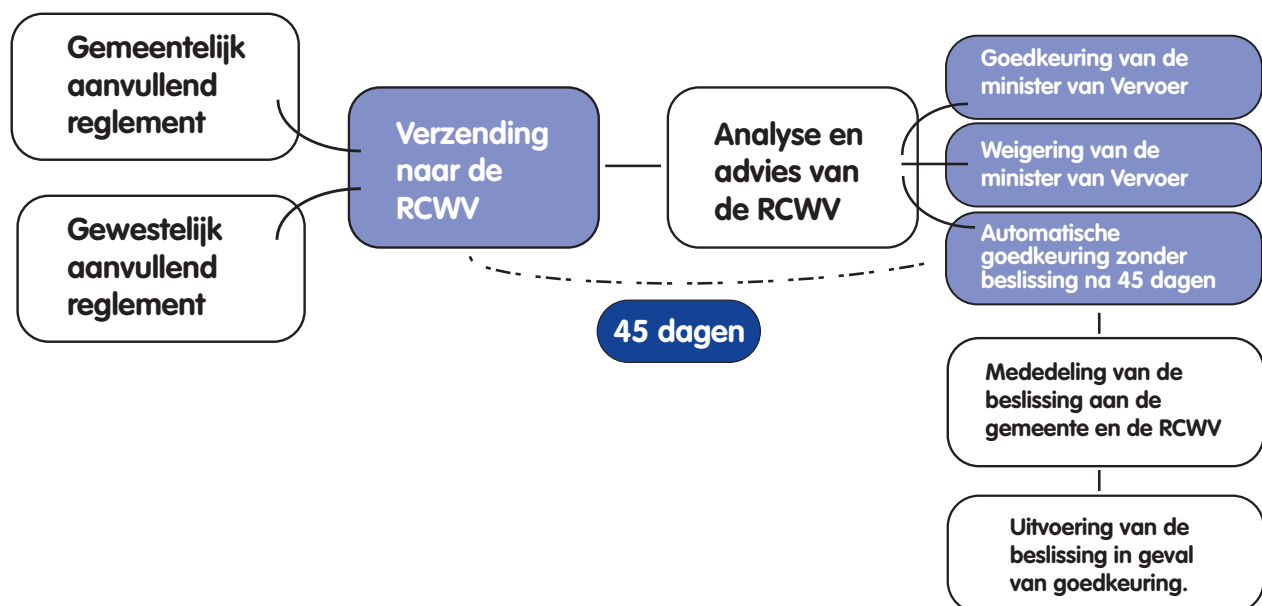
Gemeentelijk aanvullend reglement

Gewestelijk aanvullend reglement

Verzending naar de RCWV

Analyse en advies van de RCWV

Goedkeuring van de minister van Vervoer

Weigering van de minister van Vervoer

Automatische goedkeuring zonder beslissing na 45 dagen

45 dagen

Mededeling van de beslissing aan de gemeente en de RCWV

Uitvoering van de beslissing in geval van goedkeuring.